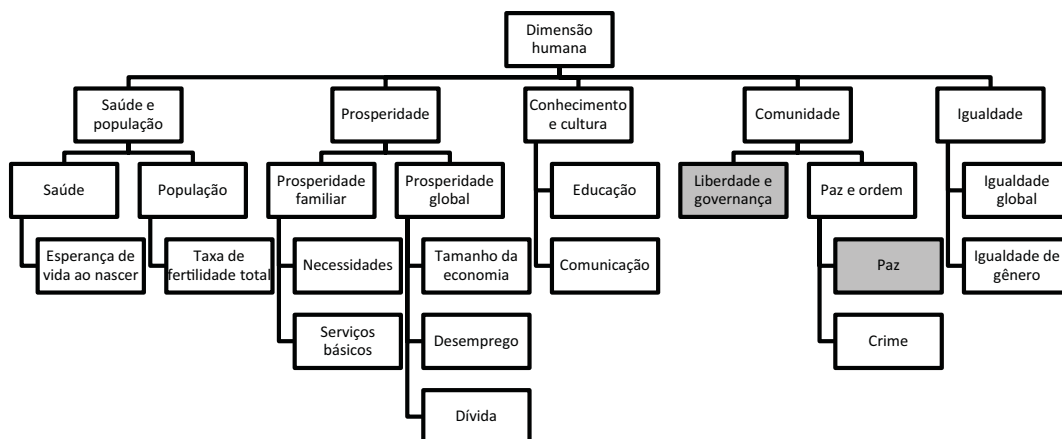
Dimensão humana

Saúde e população

Saúde

Esperança de vida ao nascer

População

Taxa de fertilidade total

Prosperidade

Prosperidade familiar

Necessidades

Serviços básicos

Prosperidade global

Tamanho da economia

Desemprego

Dívida

Conhecimento e cultura

Educação

Comunicação

Comunidade

Liberdade e governança

Paz e ordem

Paz

Crime

Igualdade

Igualdade global

Igualdade de gênero